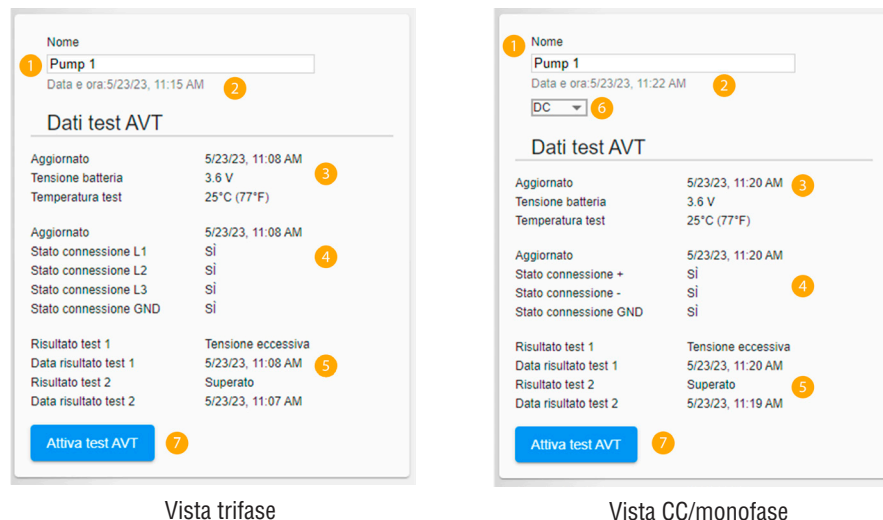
Nome

1 Pump 1

Data e ora:5/23/23, 11:15 AM 2

Dati test AVT

| | |
|---|---|
| Aggiornato | 5/23/23, 11:08 AM |
| Tensione batteria | 3.6 V |
| Temperatura test | 25°C (77°F) |

3

| | |
|---|---|
| Aggiornato | 5/23/23, 11:08 AM |
| Stato connessione L1 | Sì |
| Stato connessione L2 | Sì |
| Stato connessione L3 | Sì |
| Stato connessione GND | Sì |

4

| | |
|---|---|
| Risultato test 1 | Tensione eccessiva |
| Data risultato test 1 | 5/23/23, 11:08 AM |
| Risultato test 2 | Superato |
| Data risultato test 2 | 5/23/23, 11:07 AM |

5

Attiva test AVT 7

Vista trifase

1 Nome

Pump 1

Data e ora:5/23/23, 11:22 AM 2

DC 6

Dati test AVT

| | |
|---|---|
| Aggiornato | 5/23/23, 11:20 AM |
| Tensione batteria | 3.6 V |
| Temperatura test | 25°C (77°F) |

3

| | |
|---|---|
| Aggiornato | 5/23/23, 11:20 AM |
| Stato connessione + | Sì |
| Stato connessione - | Sì |
| Stato connessione GND | Sì |

4

| | |
|---|---|
| Risultato test 1 | Tensione eccessiva |
| Data risultato test 1 | 5/23/23, 11:20 AM |
| Risultato test 2 | Superato |
| Data risultato test 2 | 5/23/23, 11:19 AM |

5

Attiva test AVT 7

Vista CC/monofase